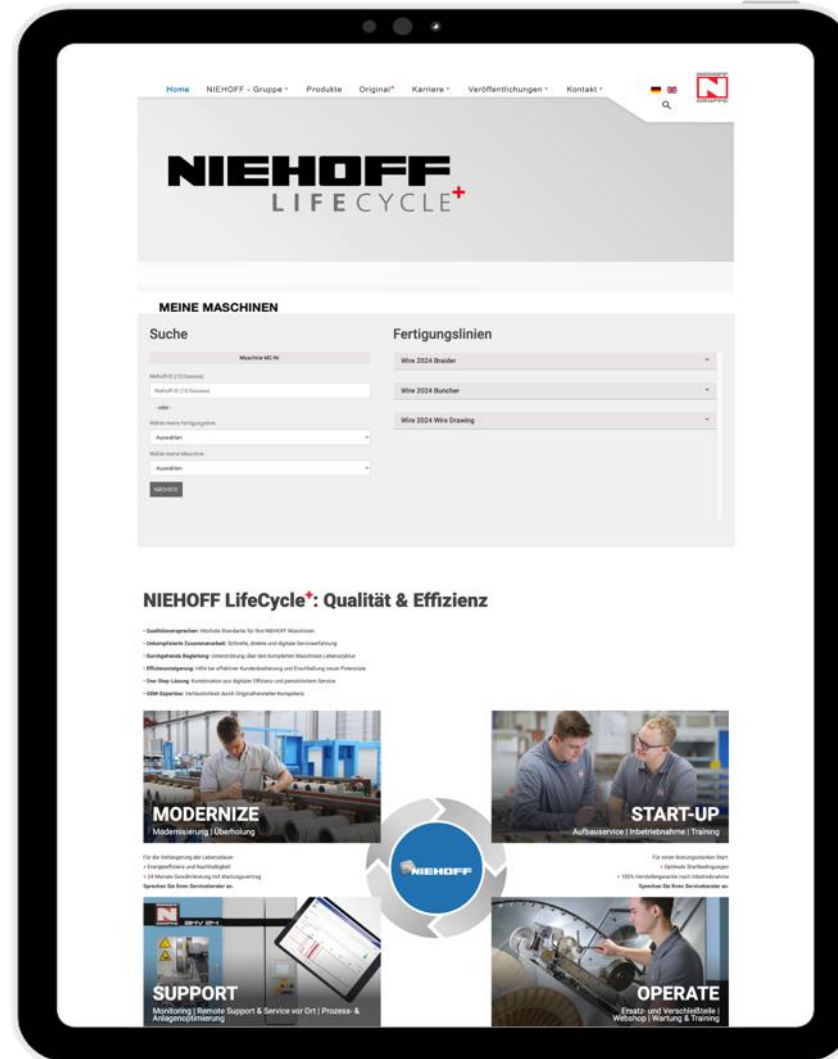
Home NIEHOFF - Gruppe Produkte Original+ Karriere Veröffentlichungen Kontakt

NIEHOFF
LIFECYCLE+

MEINE MASCHINEN

Suche

Maschine MC-Nr.

NiehoffID (10.Stelle)

NiehoffID (10.Stelle)

- oder -

Wähle meine Fertigungslinie

Auswählen

Wähle meine Maschine

Auswählen

NÄCHSTE

Fertigungslinien

Wire 2024 Braider

Wire 2024 Buncher

Wire 2024 Wire Drawing

NIEHOFF LifeCycle+: Qualität & Effizienz

• Qualitätsversprechen: Höchste Standards für Ihre NIEHOFF Maschinen
• Unkomplizierte Zusammenarbeit: Schnelle, direkte und digitale Serviceerfahrung
• Durchgehende Begleitung: Unterstützung über den kompletten Maschinen-Lebenszyklus
• Effizienzsteigerung: Hilfe bei effektiver Kundenbetreuung und Erschließung neuer Potenziale
• One-Stop-Lösung: Kombination aus digitaler Effizienz und persönlichem Service
• OEM-Expertise: Verlässlichkeit durch Originalhersteller-Kompetenz

MODERNIZE
Modernisierung | Überholung

Für die Verlängerung der Lebensdauer
• Energieeffizienz und Nachhaltigkeit
• 24 Monate Gewährleistung mit Wartungsvertrag
Sprechen Sie Ihren Servicebereich an.

START-UP
Aufbauservice | Inbetriebnahme | Training

Für einen leistungsstarken Start
• Optimale Startbedingungen
• 100% Herstellergarantie nach Inbetriebnahme
Sprechen Sie Ihren Servicebereich an.

NIEHOFF

SUPPORT
Monitoring | Remote Support & Service vor Ort | Prozess- & Anlagenoptimierung

OPERATE
Ersatz- und Verschleißteile | Webshop | Wartung & Training